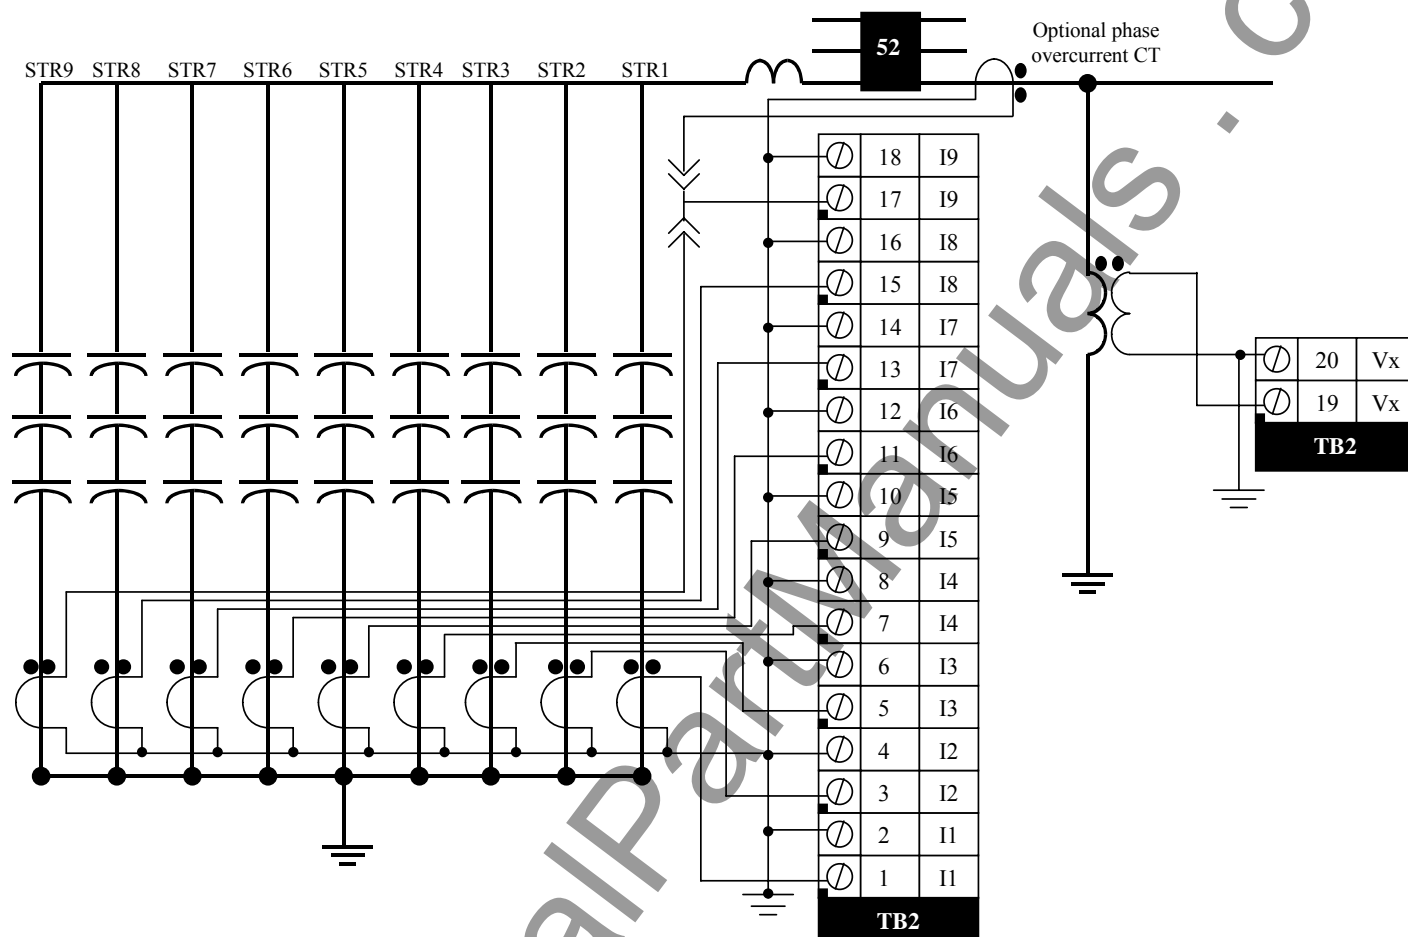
52

Optional phase overcurrent CT

STR9 STR8 STR7 STR6 STR5 STR4 STR3 STR2 STR1

| 18 | I9 |
|---|---|
| 17 | I9 |
| 16 | I8 |
| 15 | I8 |
| 14 | I7 |
| 13 | I7 |
| 12 | I6 |
| 11 | I6 |
| 10 | I5 |
| 9 | I5 |
| 8 | I4 |
| 7 | I4 |
| 6 | I3 |
| 5 | I3 |
| 4 | I2 |
| 3 | I2 |
| 2 | I1 |
| 1 | I1 |

TB2

| 20 | Vx |
|---|---|
| 19 | Vx |

TB2